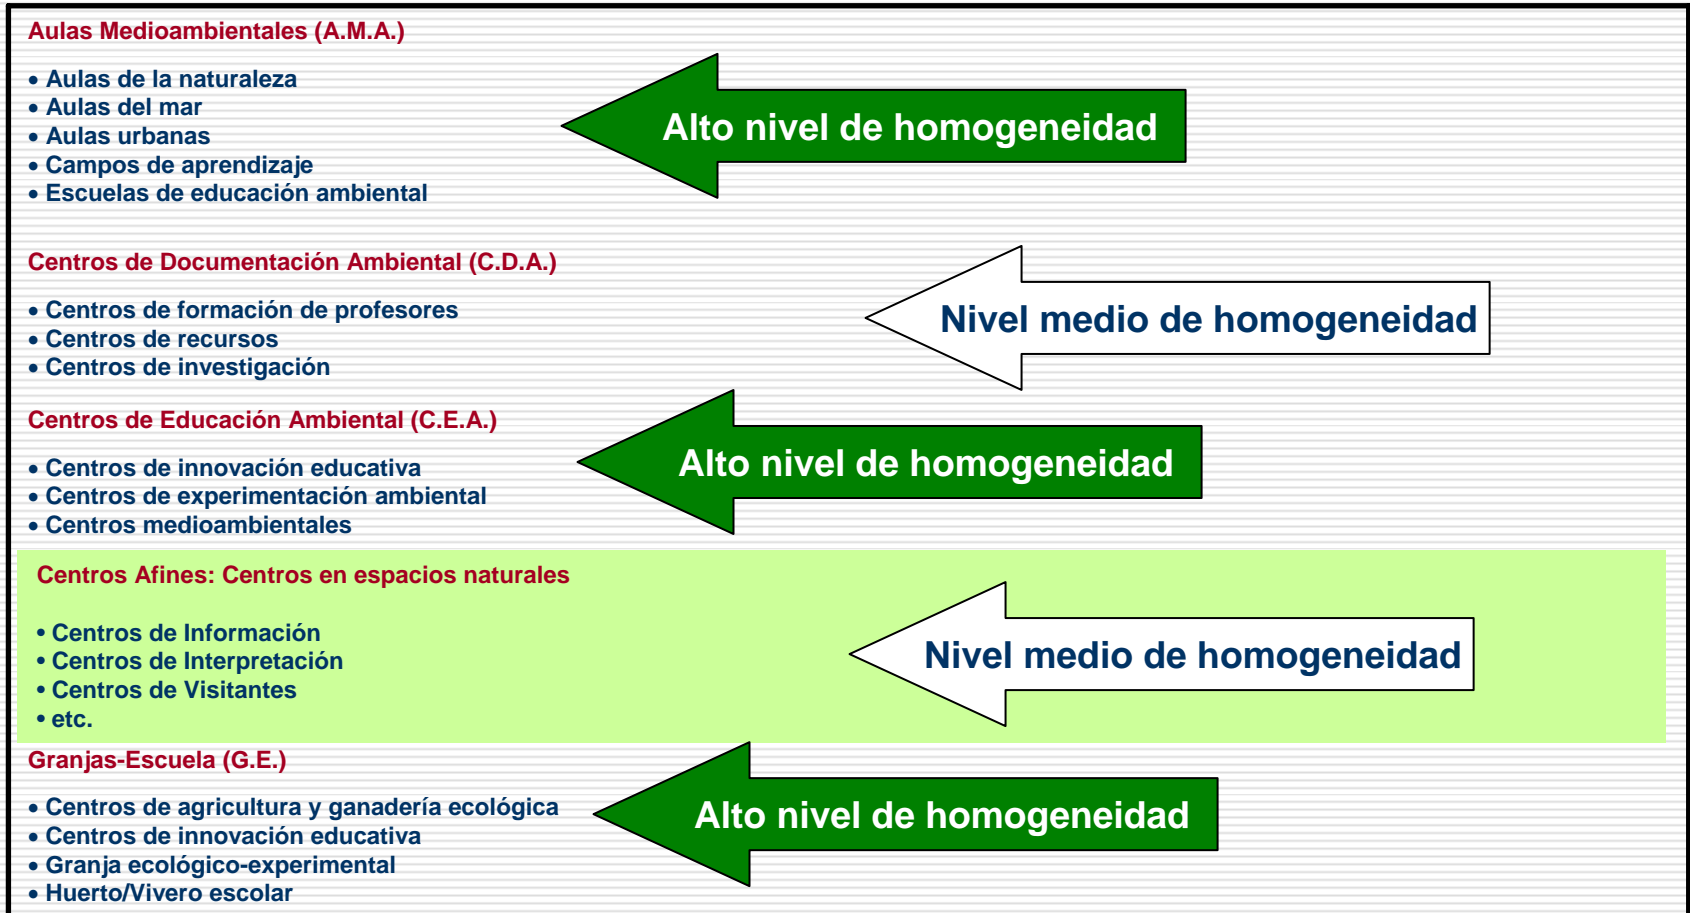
Aulas Medioambientales (A.M.A.)

• Aulas de la naturaleza
• Aulas del mar
• Aulas urbanas
• Campos de aprendizaje
• Escuelas de educación ambiental

Alto nivel de homogeneidad

Centros de Documentación Ambiental (C.D.A.)

• Centros de formación de profesores
• Centros de recursos
• Centros de investigación

Nivel medio de homogeneidad

Centros de Educación Ambiental (C.E.A.)

• Centros de innovación educativa
• Centros de experimentación ambiental
• Centros medioambientales

Alto nivel de homogeneidad

Centros Afines: Centros en espacios naturales

• Centros de Información
• Centros de Interpretación
• Centros de Visitantes
• etc.

Nivel medio de homogeneidad

Granjas-Escuela (G.E.)

• Centros de agricultura y ganadería ecológica
• Centros de innovación educativa
• Granja ecológico-experimental
• Huerto/Vivero escolar

Alto nivel de homogeneidad